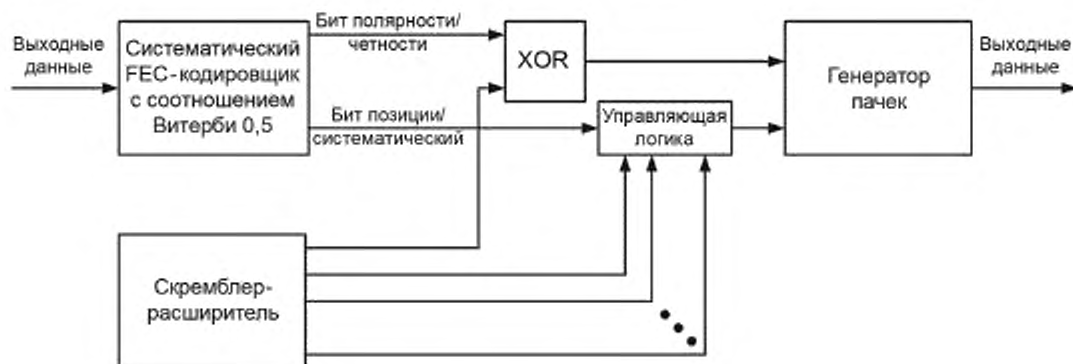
Выходные данные

Систематический FEC-кодировщик с соотношением Витерби 0,5

Бит полярности/ четности

Бит позиции/ систематический

XOR

Управляющая логика

Генератор пачек

Выходные данные

Скремблер-расширитель